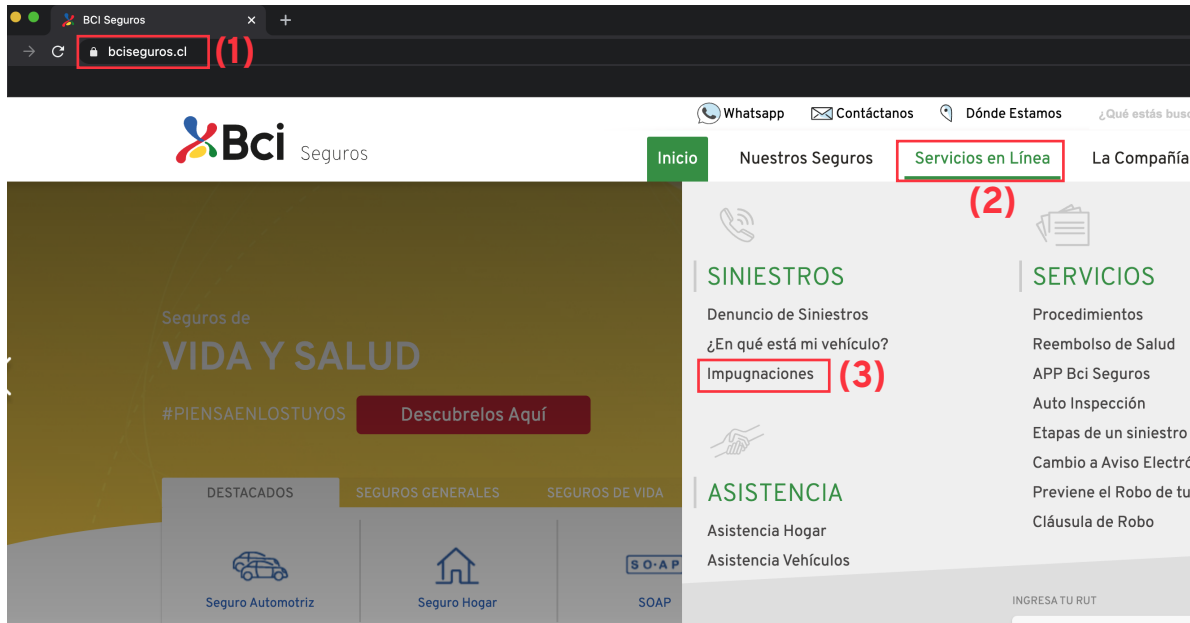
BCI Seguros ×
+
bciseguros.cl (1)

Whatsapp Contáctanos Dónde Estamos ¿Qué estás busc

Bci Seguros

Inicio Nuestros Seguros Servicios en Línea La Compañía

(2)

Seguros de
VIDA Y SALUD
#PIENSAENLOSTUYOS Descubrelos Aquí

DESTACADOS SEGUROS GENERALES SEGUROS DE VIDA

Seguro Automotriz Seguro Hogar SOAP

SINIESTROS
Denuncio de Siniestros
¿En qué está mi vehículo?
Impugnaciones (3)

ASISTENCIA
Asistencia Hogar
Asistencia Vehículos

SERVICIOS
Procedimientos
Reembolso de Salud
APP Bci Seguros
Auto Inspección
Etapas de un siniestro
Cambio a Aviso Electró
Previene el Robo de tu
Cláusula de Robo

INGRESA TU RUT